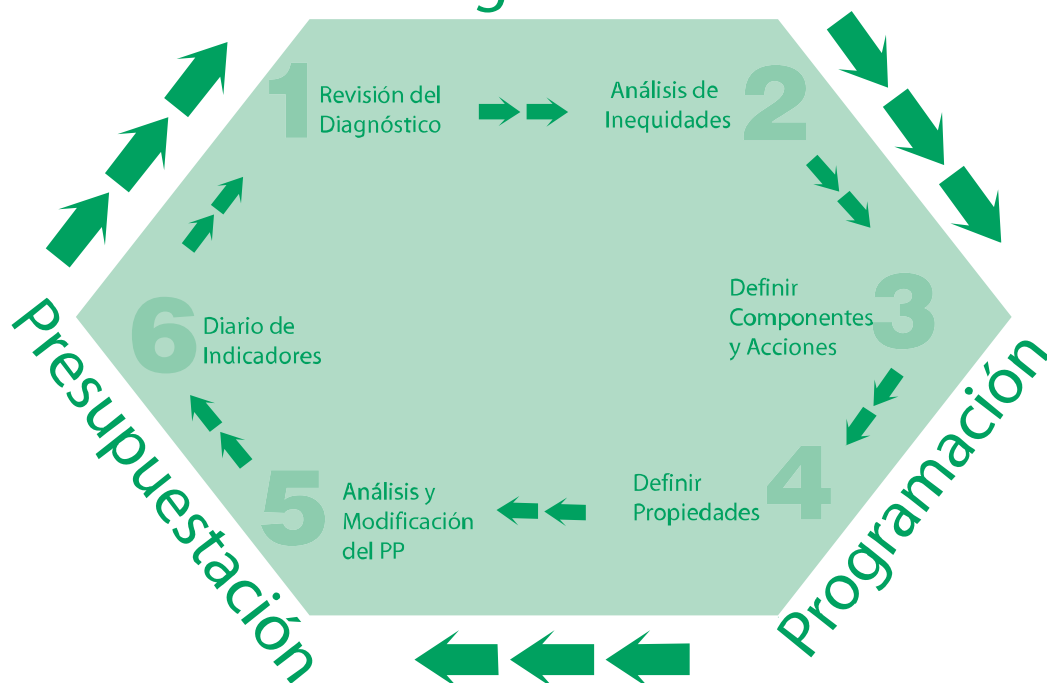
1 Revisión del Diagnóstico

Análisis de Inequidades 2

Definir Componentes y Acciones 3

Definir Propiedades 4

5 Análisis y Modificación del PP

6 Diario de Indicadores

Presupuestación

Programación